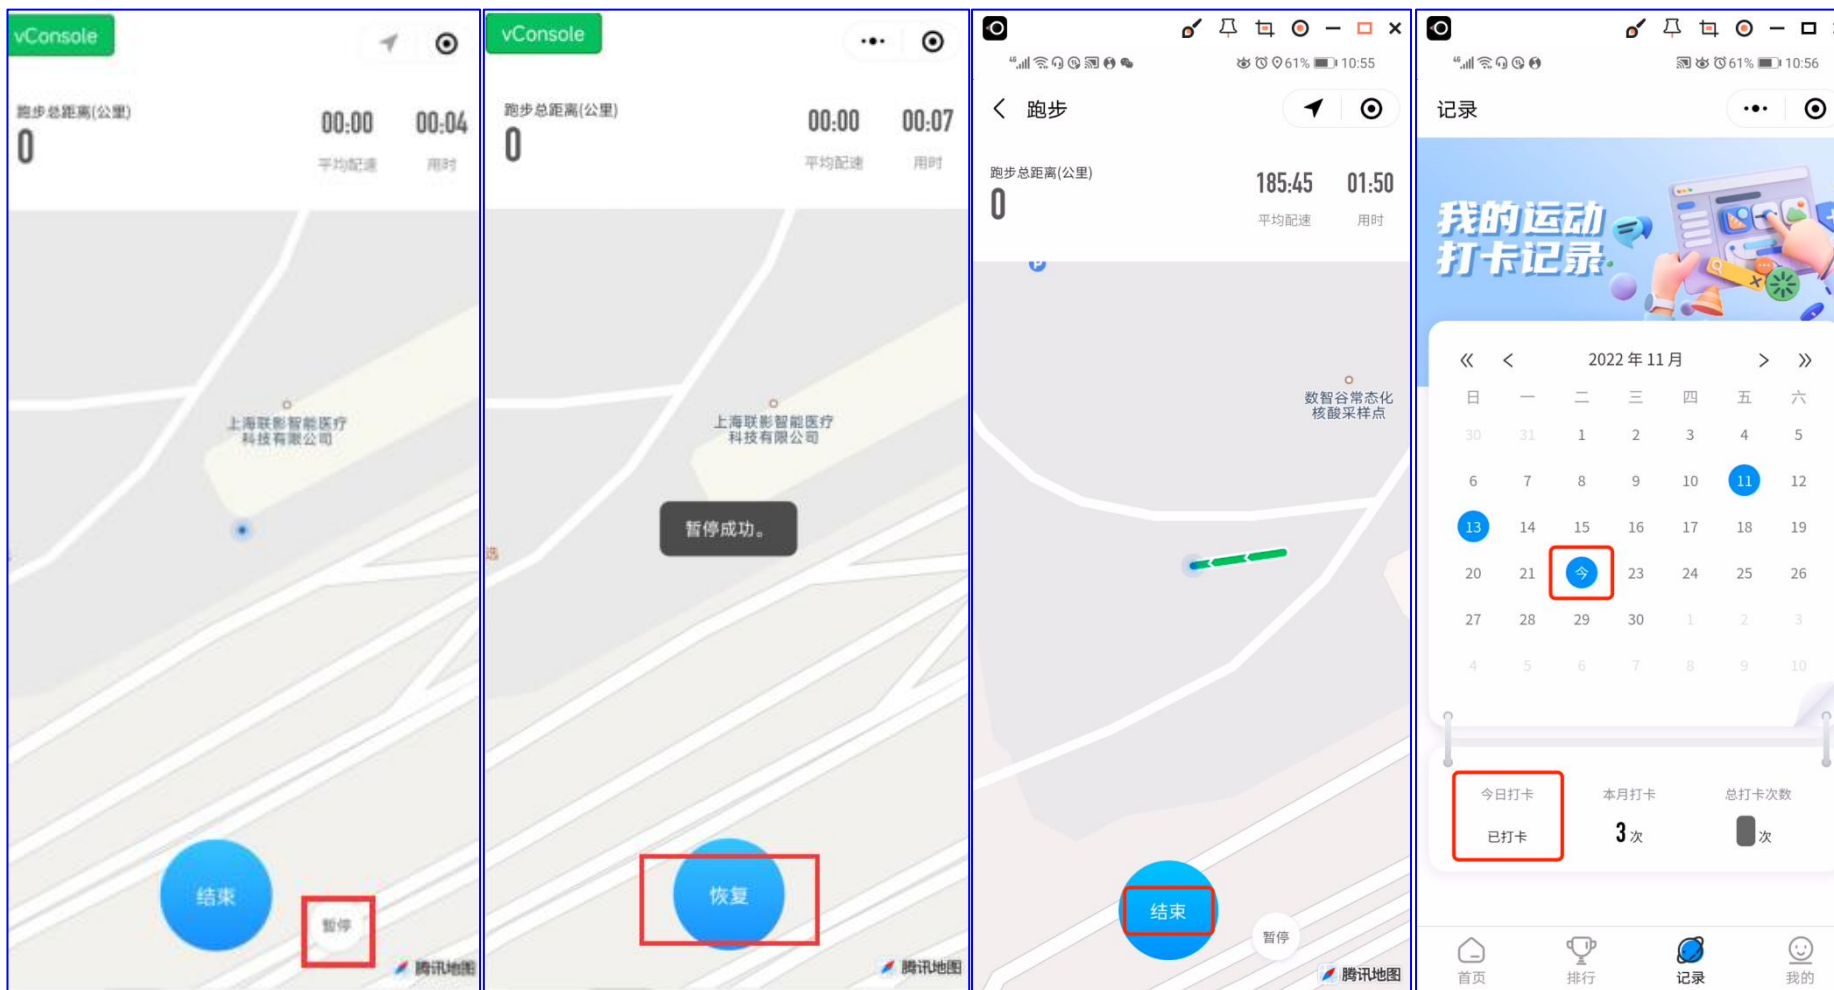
vConsole

跑步总距离(公里)
0
00:00
平均配速
00:04
用时

上海联影智能医疗科技有限公司

结束
暂停
腾讯地图

vConsole

跑步总距离(公里)
0
00:00
平均配速
00:07
用时

上海联影智能医疗科技有限公司

暂停成功。

恢复
腾讯地图

61% 10:55

跑步

跑步总距离(公里)
0
185:45
平均配速
01:50
用时

数智谷常态化核酸采样点

结束
暂停
腾讯地图

61% 10:56

记录

我的运动打卡记录

2022 年 11 月

| 日 | 一 | 二 | 三 | 四 | 五 | 六 |
|---|---|---|---|---|---|---|
| 30 | 31 | 1 | 2 | 3 | 4 | 5 |
| 6 | 7 | 8 | 9 | 10 | 11 | 12 |
| 13 | 14 | 15 | 16 | 17 | 18 | 19 |
| 20 | 21 | 今 | 23 | 24 | 25 | 26 |
| 27 | 28 | 29 | 30 | 1 | 2 | 3 |
| 4 | 5 | 6 | 7 | 8 | 9 | 10 |

今日打卡
已打卡
本月打卡
3 次
总打卡次数
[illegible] 次

首页
排行
记录
我的